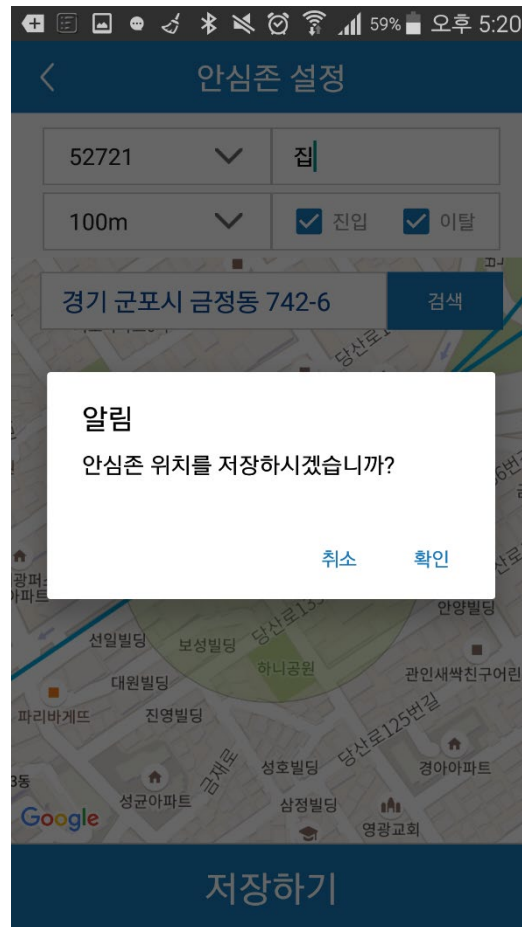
59% 오후 5:20

안심존 설정

52721

집

100m

진입

이탈

경기 군포시 금정동 742-6

검색

알림

안심존 위치를 저장하시겠습니까?

취소

확인

당산로

광퍼
아파트

안양빌딩

선일빌딩

보성빌딩

당산로13

하니공원

관인새싹친구어린

대원빌딩

파리바게뜨

진영빌딩

당산로125번길

금재로

성호빌딩

경아아파트

3동

성균아파트

삼정빌딩

영광교회

Google

저장하기